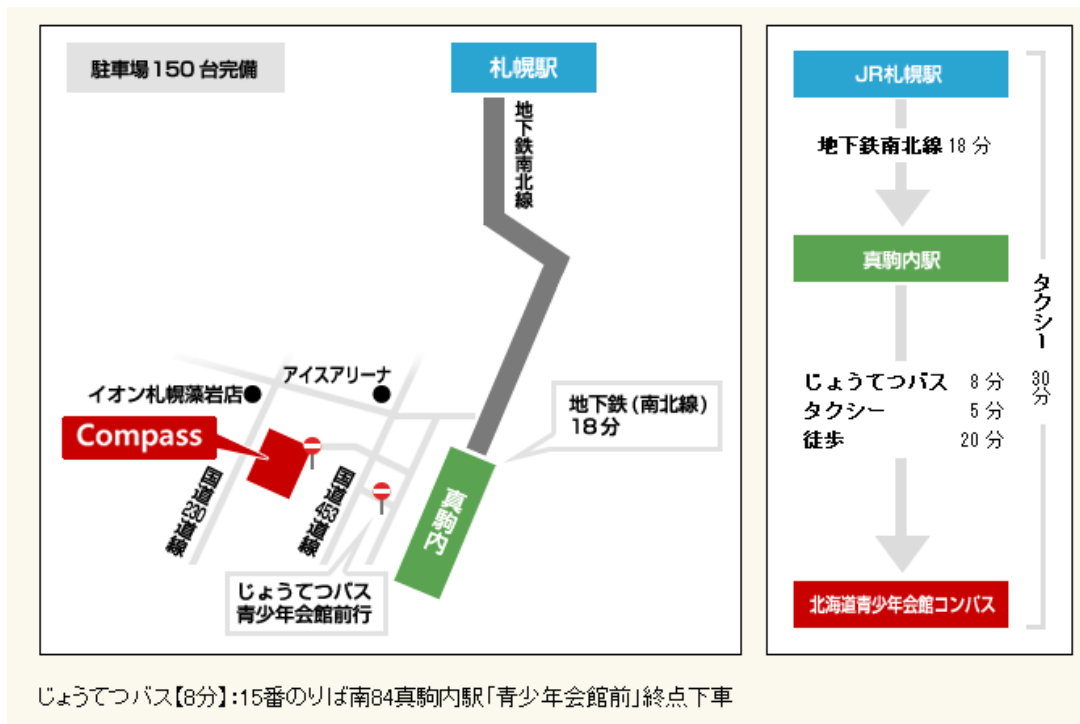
駐車場150台完備

札幌駅

地下鉄南北線

アイスアリーナ

イオン札幌藻岩店

Compass

国道230道線

国道453道線

真駒内

地下鉄（南北線）
18分

じょうてつバス
青少年会館前行

JR札幌駅

地下鉄南北線 18分

真駒内駅

じょうてつバス 8分
タクシー 5分
徒歩 20分

北海道青少年会館コンパス

タクシー 30分

じょうてつバス【8分】：15番のりば南84真駒内駅「青少年会館前」終点下車